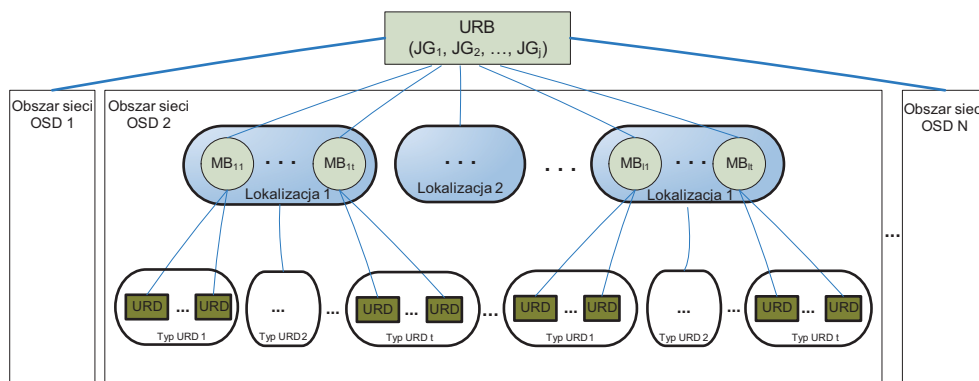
URB
($JG_1$, $JG_2$, …, $JG_j$)

Obszar sieci OSD 1

Obszar sieci OSD 2

Obszar sieci OSD N

$MB_{11}$ · · · $MB_{1t}$
Lokalizacja 1

· · ·
Lokalizacja 2

· · ·

$MB_{l1}$ · · · $MB_{lt}$
Lokalizacja 1

...

URD ... URD
Typ URD 1

...
Typ URD 2

...

URD ... URD
Typ URD t

...

URD ... URD
Typ URD 1

...
Typ URD 2

...

URD ... URD
Typ URD t